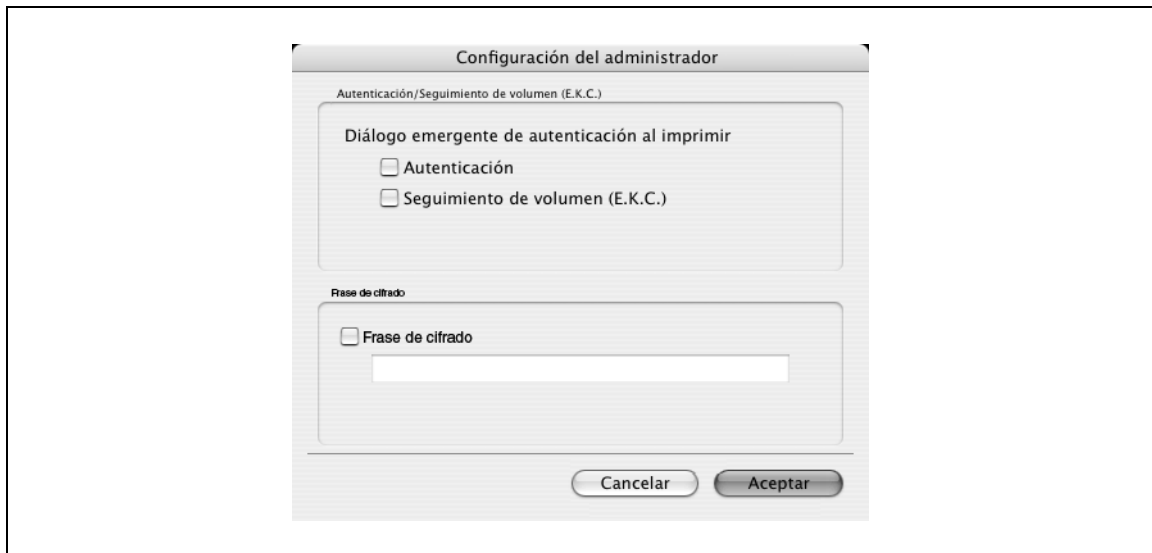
Configuración del administrador

Autenticación/Seguimiento de volumen (E.K.C.)

Diálogo emergente de autenticación al imprimir

Autenticación

Seguimiento de volumen (E.K.C.)

Frase de cifrado

Frase de cifrado

Cancelar

Aceptar